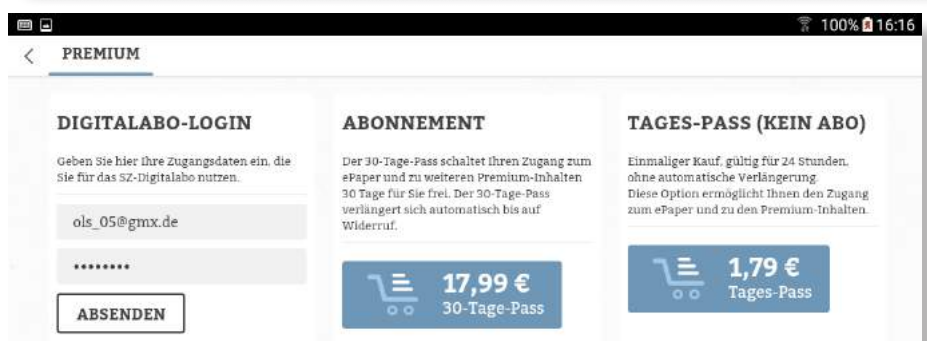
100% 16:16

PREMIUM

DIGITALABO-LOGIN

Geben Sie hier Ihre Zugangsdaten ein, die Sie für das SZ-Digitalabo nutzen.

ols_05@gmx.de

••••••••

ABSENDEN

ABONNEMENT

Der 30-Tage-Pass schaltet Ihren Zugang zum ePaper und zu weiteren Premium-Inhalten 30 Tage für Sie frei. Der 30-Tage-Pass verlängert sich automatisch bis auf Widerruf.

17,99 €
30-Tage-Pass

TAGES-PASS (KEIN ABO)

Einmaliger Kauf, gültig für 24 Stunden, ohne automatische Verlängerung.
Diese Option ermöglicht Ihnen den Zugang zum ePaper und zu den Premium-Inhalten.

1,79 €
Tages-Pass